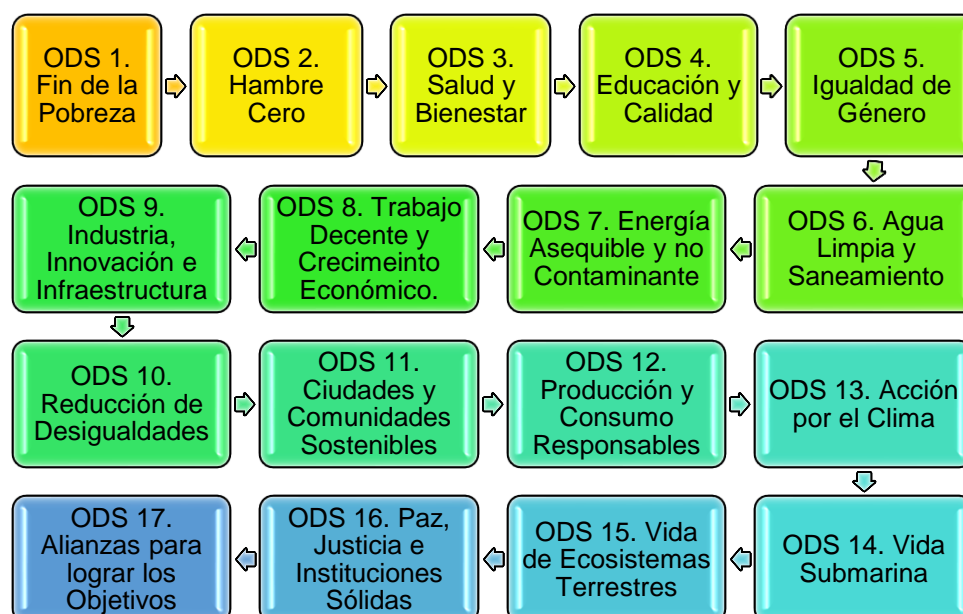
ODS 1. Fin de la Pobreza

ODS 2. Hambre Cero

ODS 3. Salud y Bienestar

ODS 4. Educación y Calidad

ODS 5. Igualdad de Género

ODS 6. Agua Limpia y Saneamiento

ODS 7. Energía Asequible y no Contaminante

ODS 8. Trabajo Decente y Crecimeinto Económico.

ODS 9. Industria, Innovación e Infraestructura

ODS 10. Reducción de Desigualdades

ODS 11. Ciudades y Comunidades Sostenibles

ODS 12. Producción y Consumo Responsables

ODS 13. Acción por el Clima

ODS 14. Vida Submarina

ODS 15. Vida de Ecosistemas Terrestres

ODS 16. Paz, Justicia e Instituciones Sólidas

ODS 17. Alianzas para lograr los Objetivos